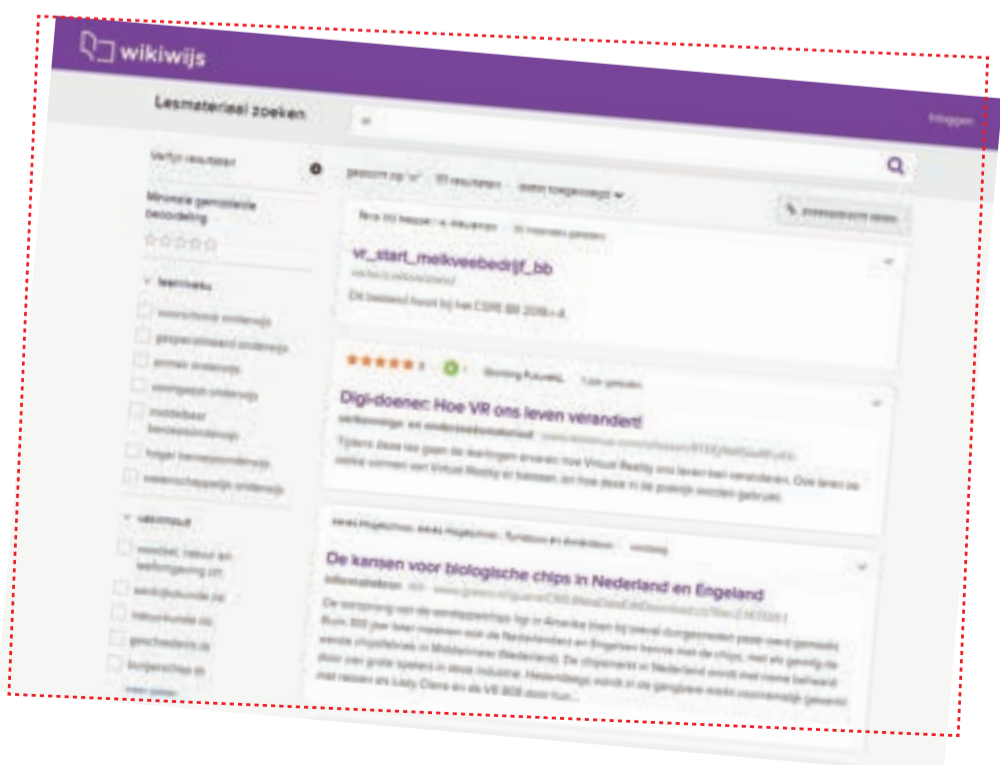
wikiwijs

Lesmateriaal zoeken

vr

Inloggen

Verfijn resultaten

Minimale gemiddelde beoordeling

gezocht op 'vr' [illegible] resultaten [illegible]

vr_start_melkveebedrijf_bb

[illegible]

Digi-doener: Hoe VR ons leven verandert!

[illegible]

De kansen voor biologische chips in Nederland en Engeland

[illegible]